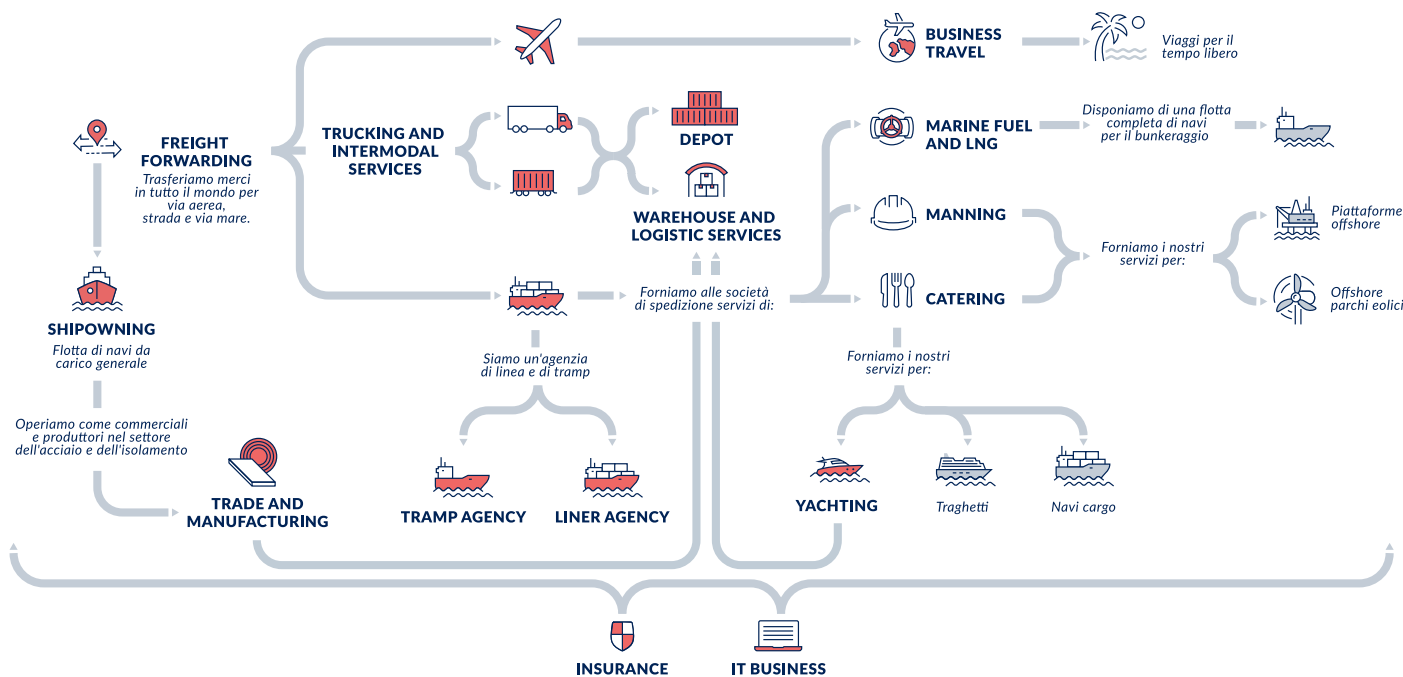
BUSINESS TRAVEL

Viaggi per il tempo libero

FREIGHT FORWARDING

Trasferiamo merci in tutto il mondo per via aerea, strada e via mare.

TRUCKING AND INTERMODAL SERVICES

DEPOT

WAREHOUSE AND LOGISTIC SERVICES

MARINE FUEL AND LNG

Disponiamo di una flotta completa di navi per il bunkeraggio

MANNING

Forniamo i nostri servizi per:

Piattaforme offshore

Offshore parchi eolici

CATERING

Forniamo alle società di spedizione servizi di:

SHIPOWNING

Flotta di navi da carico generale

Siamo un'agenzia di linea e di tramp

Forniamo i nostri servizi per:

Operiamo come commerciali e produttori nel settore dell'acciaio e dell'isolamento

TRADE AND MANUFACTURING

TRAMP AGENCY

LINER AGENCY

YACHTING

Traghetti

Navi cargo

INSURANCE

IT BUSINESS